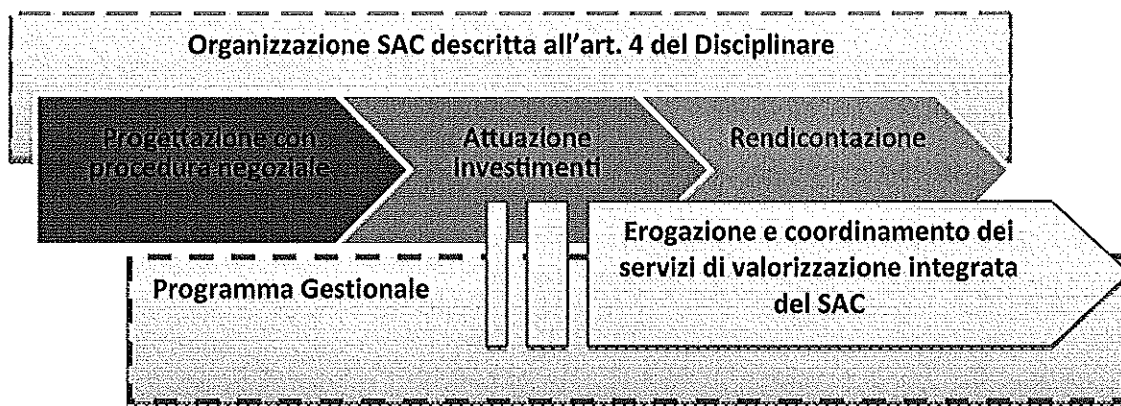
Organizzazione SAC descritta all'art. 4 del Disciplinare

Progettazione con procedura negoziale

Attuazione investimenti

Rendicontazione

Programma Gestionale

Erogazione e coordinamento dei servizi di valorizzazione integrata del SAC